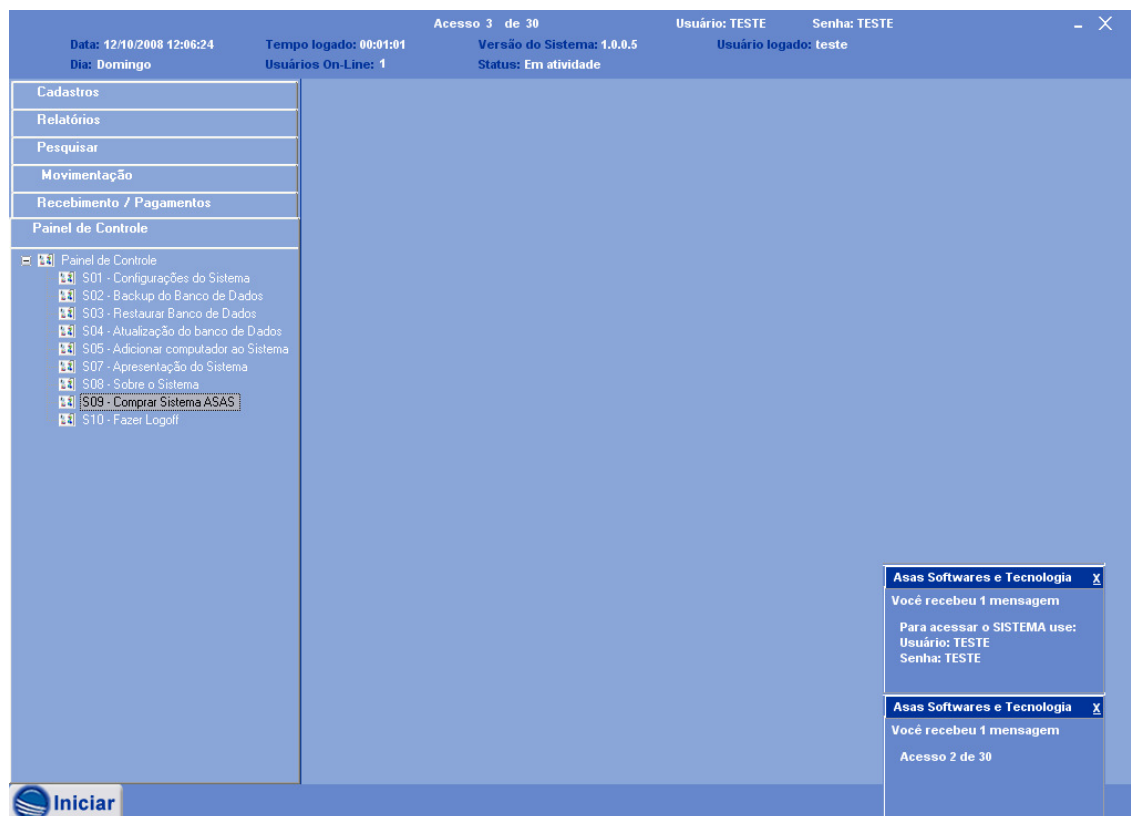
Acesso 3 de 30
Usuário: TESTE
Senha: TESTE
- X

Data: 12/10/2008 12:06:24
Tempo logado: 00:01:01
Versão do Sistema: 1.0.0.5
Usuário logado: teste

Dia: Domingo
Usuários On-Line: 1
Status: Em atividade

Cadastros
Relatórios
Pesquisar
Movimentação
Recebimento / Pagamentos
Painel de Controle

Painel de Controle
S01 - Configurações do Sistema
S02 - Backup do Banco de Dados
S03 - Restaurar Banco de Dados
S04 - Atualização do banco de Dados
S05 - Adicionar computador ao Sistema
S07 - Apresentação do Sistema
S08 - Sobre o Sistema
S09 - Comprar Sistema ASAS
S10 - Fazer Logoff

Asas Softwares e Tecnologia X
Você recebeu 1 mensagem
Para acessar o SISTEMA use:
Usuário: TESTE
Senha: TESTE

Asas Softwares e Tecnologia X
Você recebeu 1 mensagem
Acesso 2 de 30

Iniciar